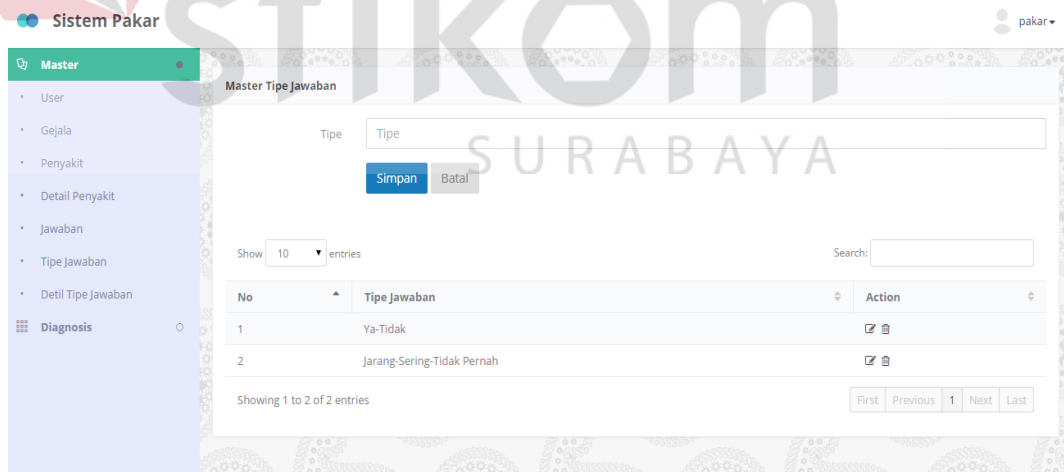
Sistem Pakar

pakar

stikom SURABAYA

Master
User
Gejala
Penyakit
Detail Penyakit
Jawaban
Tipe Jawaban
Detil Tipe Jawaban
Diagnosis

Master Tipe Jawaban

Tipe Tipe

Simpan Batal

Show 10 entries

Search:

| No | Tipe Jawaban | Action |
|---|---|---|
| 1 | Ya-Tidak | |
| 2 | Jarang-Sering-Tidak Pernah | |

Showing 1 to 2 of 2 entries

First Previous 1 Next Last